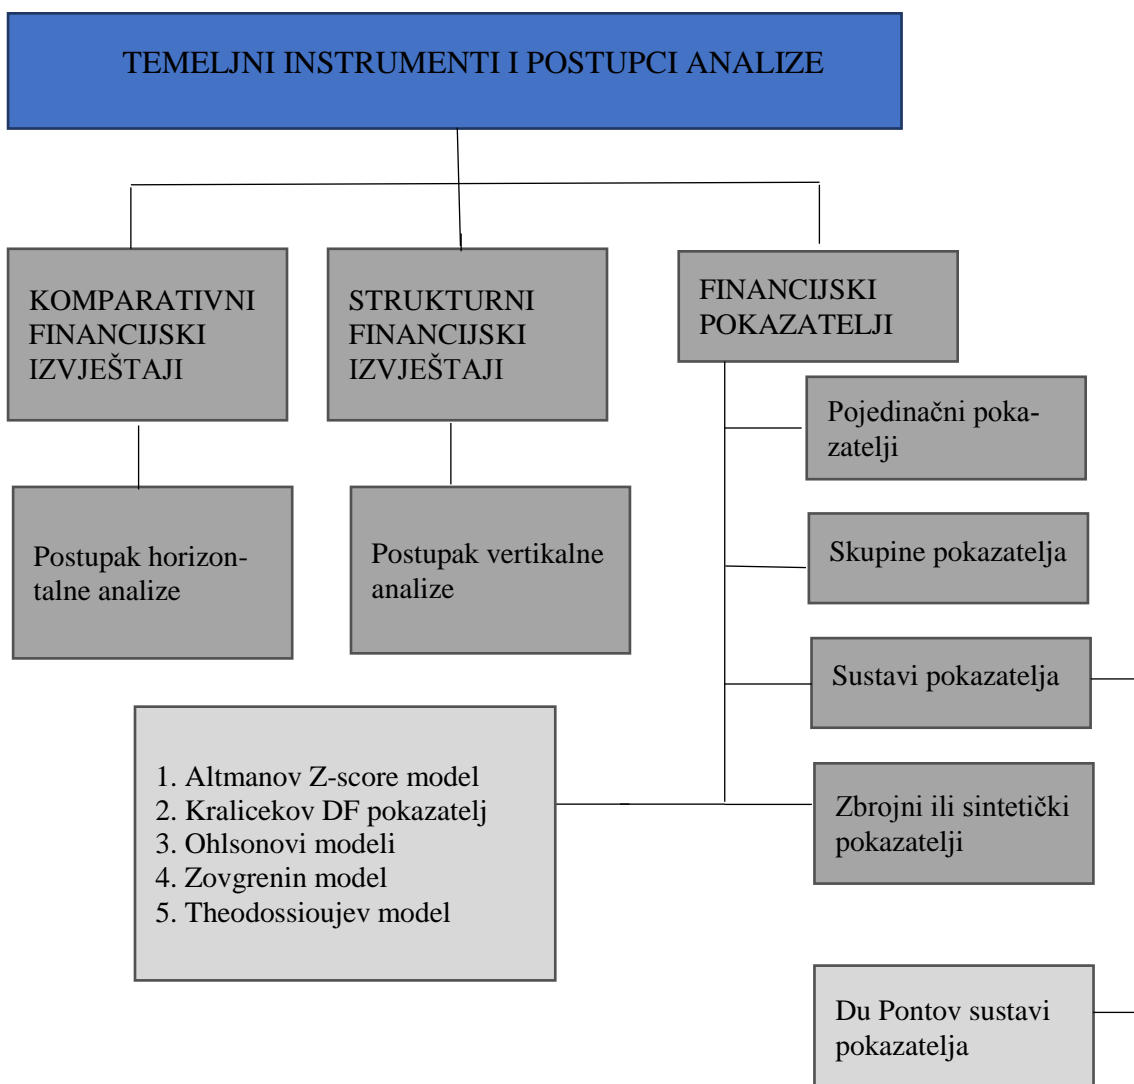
TEMELJNI INSTRUMENTI I POSTUPCI ANALIZE

KOMPARATIVNI FINANCIJSKI IZVJEŠTAJI

STRUKTURNI FINANCIJSKI IZVJEŠTAJI

FINANCIJSKI POKAZATELJI

Postupak horizontalne analize

Postupak vertikalne analize

Pojedinačni pokazatelji

Skupine pokazatelja

Sustavi pokazatelja

Zbrojni ili sintetički pokazatelji

1. Altmanov Z-score model
2. Kralicekov DF pokazatelj
3. Ohlsonovi modeli
4. Zovgrenin model
5. Theodossioujev model

Du Pontov sustavi pokazatelja